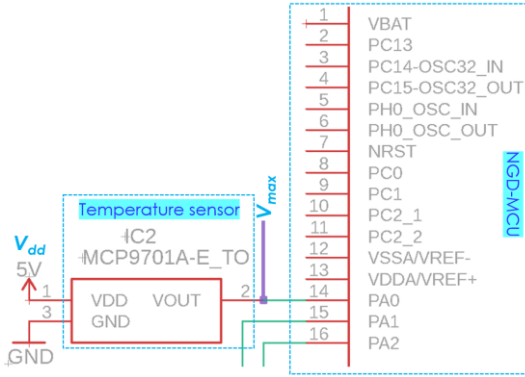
Temperature sensor

IC2
MCP9701A-E_TO

$V_{dd}$
5V

1 VDD
3 GND
VOUT 2

GND

$V_{max}$

1 VBAT
2 PC13
3 PC14-OSC32_IN
4 PC15-OSC32_OUT
5 PH0_OSC_IN
6 PH0_OSC_OUT
7 NRST
8 PC0
9 PC1
10 PC2_1
11 PC2_2
12 VSSA/VREF-
13 VDDA/VREF+
14 PA0
15 PA1
16 PA2

NGD-MCU